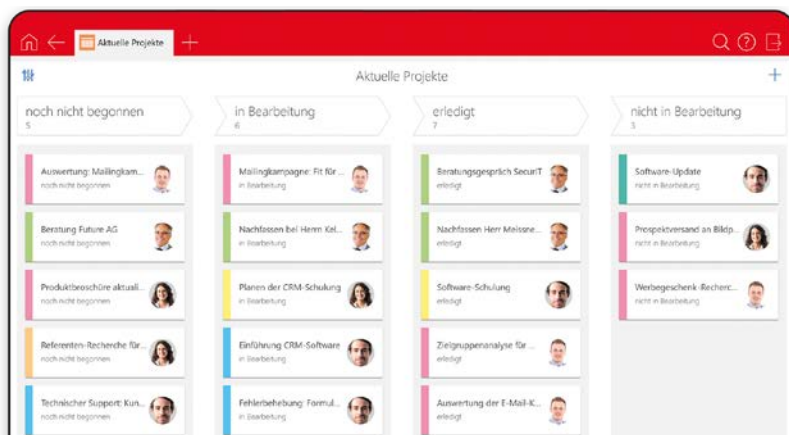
Aktuelle Projekte

Aktuelle Projekte

noch nicht begonnen
5

Auswertung: Mailingkam...
noch nicht begonnen

Beratung Future AG
noch nicht begonnen

Produktbroschüre aktuali...
noch nicht begonnen

Referenten-Recherche für...
noch nicht begonnen

Technischer Support: Kun...
noch nicht begonnen

in Bearbeitung
6

Mailingkampagne: Fit für ...
in Bearbeitung

Nachfassen bei Herrn Kel...
in Bearbeitung

Planen der CRM-Schulung
in Bearbeitung

Einführung CRM-Software
in Bearbeitung

Fehlerbehebung: Formul...
in Bearbeitung

erledigt
7

Beratungsgespräch SecuriT
erledigt

Nachfassen Herr Meissne...
erledigt

Software-Schulung
erledigt

Zielgruppenanalyse für ...
erledigt

Auswertung der E-Mail-K...
erledigt

nicht in Bearbeitung
3

Software-Update
nicht in Bearbeitung

Prospektversand an Bildp...
nicht in Bearbeitung

Werbegeschenk-Recherc...
nicht in Bearbeitung